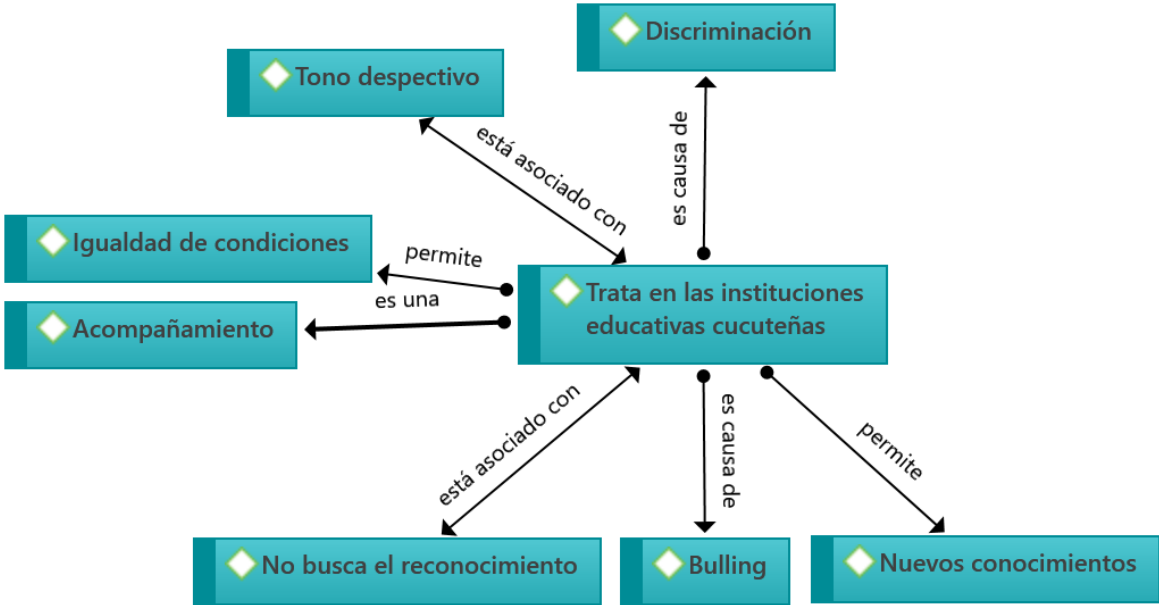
Discriminación

Tono despectivo

está asociado con

es causa de

Igualdad de condiciones

permite

Trata en las instituciones educativas cucuteñas

es una

Acompañamiento

está asociado con

es causa de

permite

No busca el reconocimiento

Bulling

Nuevos conocimientos